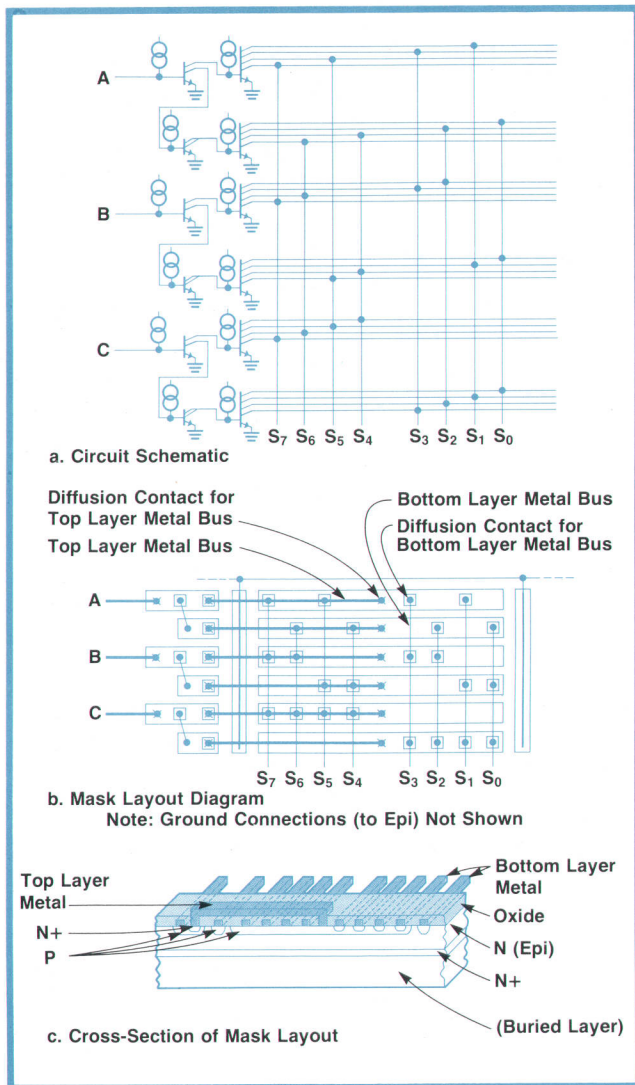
A

B

C

$S_7$ $S_6$ $S_5$ $S_4$ $S_3$ $S_2$ $S_1$ $S_0$

a. Circuit Schematic

Diffusion Contact for Top Layer Metal Bus

Top Layer Metal Bus

Bottom Layer Metal Bus

Diffusion Contact for Bottom Layer Metal Bus

A

B

C

$S_7$ $S_6$ $S_5$ $S_4$ $S_3$ $S_2$ $S_1$ $S_0$

b. Mask Layout Diagram
Note: Ground Connections (to Epi) Not Shown

Top Layer Metal

N+

P

Bottom Layer Metal

Oxide

N (Epi)

N+

(Buried Layer)

c. Cross-Section of Mask Layout